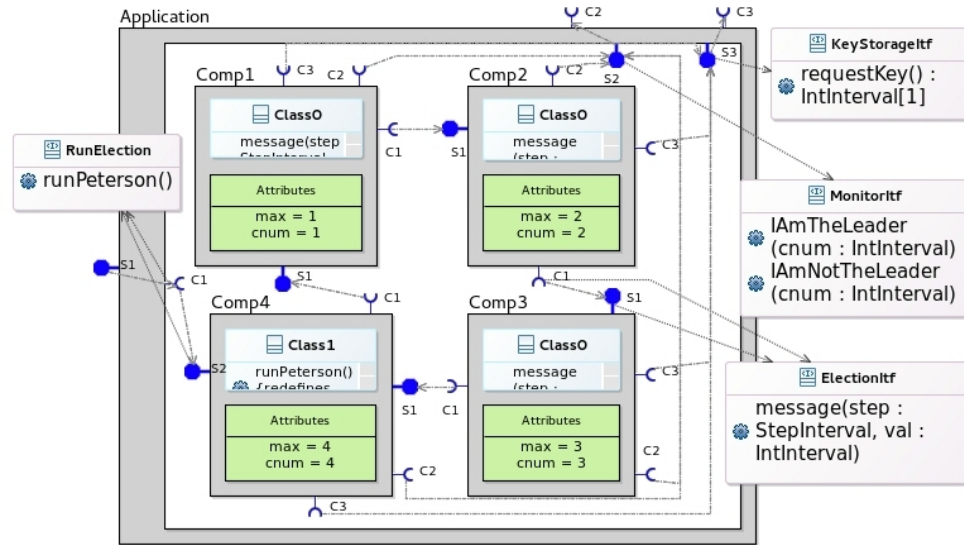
Application

C2

C3

KeyStorageItf

requestKey() : IntInterval[1]

Comp1

C3

C2

Comp2

C2

S2

S3

Class0

message(step StepInterval

C1

S1

Class0

message (step :

C3

RunElection

runPeterson()

Attributes

max = 1
cnum = 1

Attributes

max = 2
cnum = 2

MonitorItf

IAmTheLeader (cnum : IntInterval)

IAmNotTheLeader (cnum : IntInterval)

S1

C1

S1

C1

C1

S1

Comp4

Comp3

Class1

runPeterson() {redefines

S2

Class0

message (step :

C3

ElectionItf

message(step : StepInterval, val : IntInterval)

S1

C1

Attributes

max = 4
cnum = 4

Attributes

max = 3
cnum = 3

C2

C2

C3